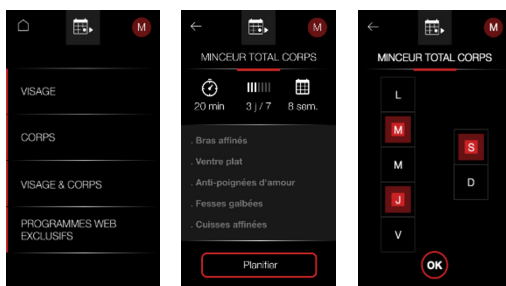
M

VISAGE

CORPS

VISAGE & CORPS

PROGRAMMES WEB EXCLUSIFS

M

MINCEUR TOTAL CORPS

20 min

3 j / 7

8 sem.

. Bras affinés

. Ventre plat

. Anti-poignées d'amour

. Fesses galbées

. Cuisses affinées

Planifier

M

MINCEUR TOTAL CORPS

L

M

M

J

V

S

D

OK